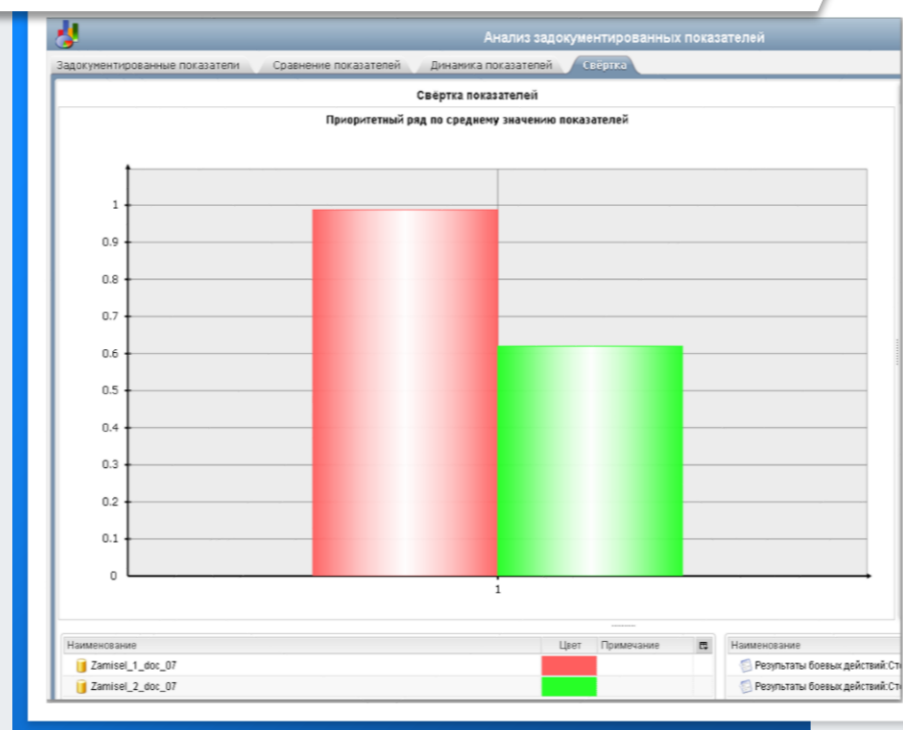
Анализ задокументированных показателей

Задокументированные показатели | Сравнение показателей | Динамика показателей | Свёртка

Свёртка показателей

Приоритетный ряд по среднему значению показателей

1
0.9
0.8
0.7
0.6
0.5
0.4
0.3
0.2
0.1
0

1

| Наименование | Цвет | Примечание |
|---|---|---|
| Zamisel_1_doc_07 | | |
| Zamisel_2_doc_07 | | |

| Наименование |
|---|
| Результаты боевых действий:Ст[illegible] |
| Результаты боевых действий:Ст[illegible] |